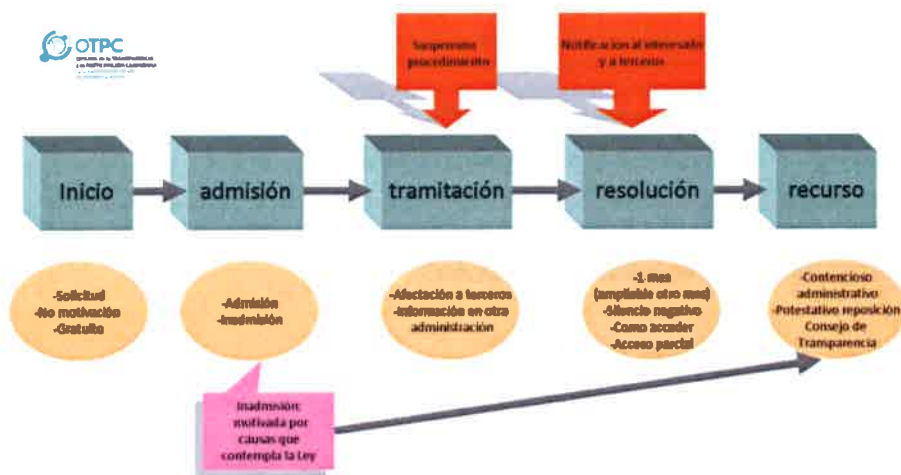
OTPC

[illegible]

Suspensión procedimiento

Notificación al interesado y a terceros

Inicio

admisión

tramitación

resolución

recurso

-Solicitud
-No motivación
-Gratuito

-Admisión
-Inadmisión

-Afectación a terceros
-Información en otra administración

-1 mes (ampliable otro mes)
-Silencio negativo
-Como acceder
-Acceso parcial

-Contencioso administrativo
-Potestativo reposición Consejo de Transparencia

Inadmisión: motivada por causas que contempla la Ley